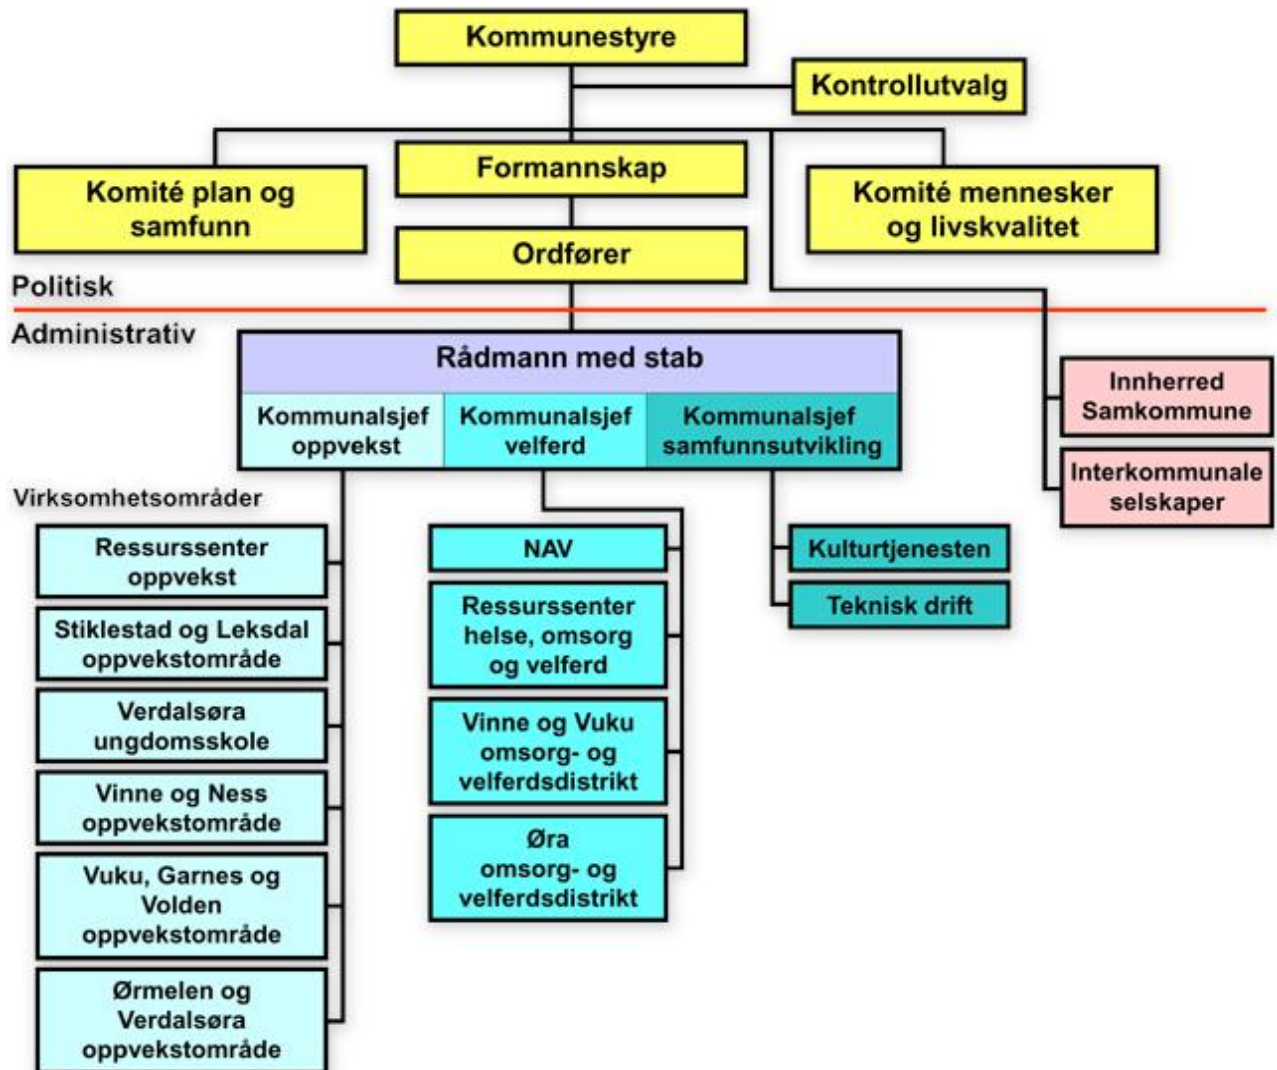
Kommunestyre

Kontrollutvalg

Komité plan og samfunn

Formannskap

Komité mennesker og livskvalitet

Ordfører

Politisk

Administrativ

Rådmann med stab

Kommunalsjef oppvekst

Kommunalsjef velferd

Kommunalsjef samfunnsutvikling

Innherred Samkommune

Interkommunale selskaper

Virksomhetsområder

Ressurssenter oppvekst

Stiklestad og Leksdal oppvekstområde

Verdalsøra ungdomsskole

Vinne og Ness oppvekstområde

Vuku, Garnes og Volden oppvekstområde

Ørmelen og Verdalsøra oppvekstområde

NAV

Ressurssenter helse, omsorg og velferd

Vinne og Vuku omsorg- og velferdsdistrikt

Øra omsorg- og velferdsdistrikt

Kulturtjenesten

Teknisk drift